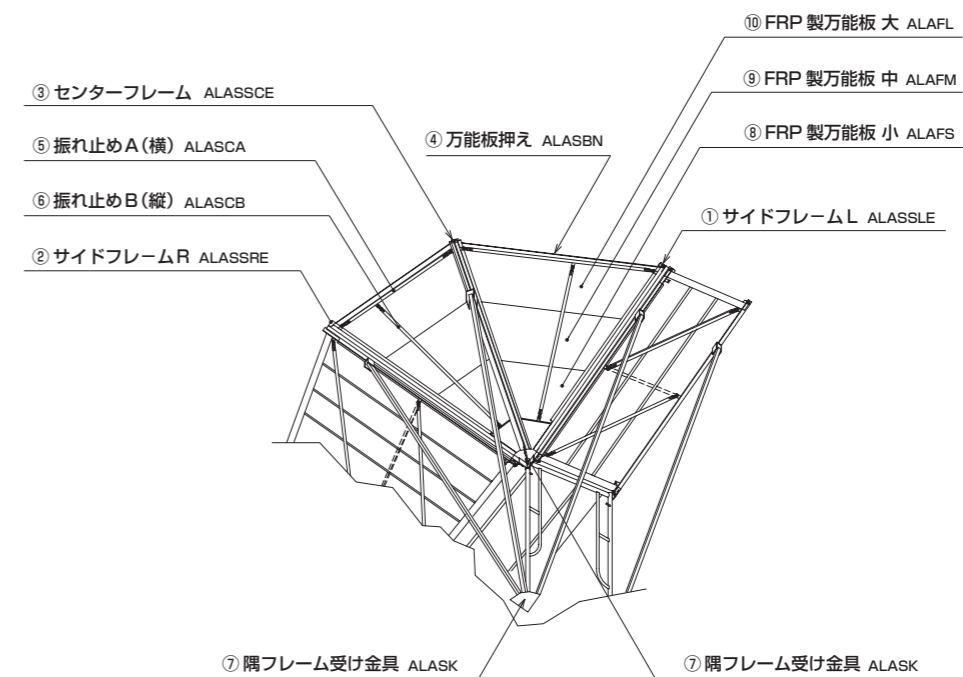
⑩ FRP 製万能板 大 ALAFL

⑨ FRP 製万能板 中 ALAFM

③ センターフレーム ALASSCE

⑧ FRP 製万能板 小 ALAFS

④ 万能板押え ALASBN

⑤ 振れ止め A（横） ALASCA

⑥ 振れ止め B（縦） ALASCB

① サイドフレーム L ALASSLE

② サイドフレーム R ALASSRE

⑦ 隅フレーム受け金具 ALASK

⑦ 隅フレーム受け金具 ALASK